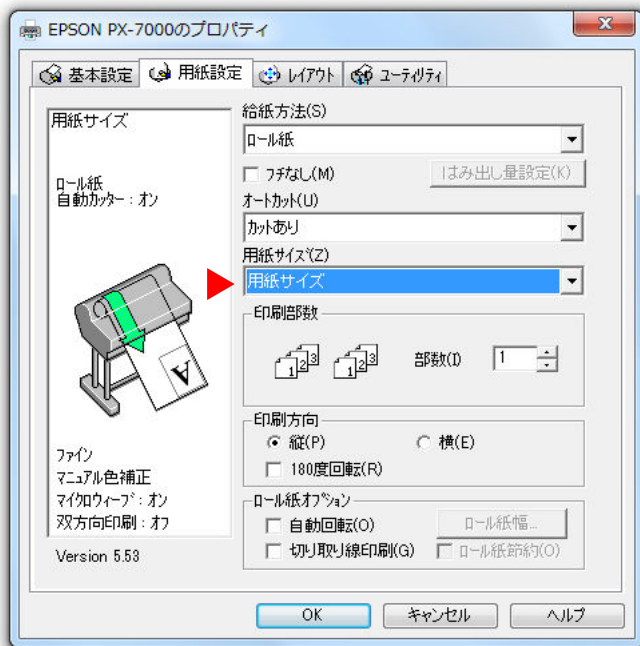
EPSON PX-7000のプロパティ

基本設定
用紙設定
レイアウト
ユーティリティ

用紙サイズ

ロール紙
自動カッター：オン

A

ファイン
マニュアル色補正
マイクロウィーブ：オン
双方向印刷：オフ

Version 5.53

給紙方法(S)
ロール紙
フチなし(M)
はみ出し量設定(K)
オートカット(U)
カットあり
用紙サイズ(Z)
用紙サイズ

印刷部数
部数(I) 1

印刷方向
縦(P)
横(E)
180度回転(R)

ロール紙オプション
自動回転(O)
ロール紙幅...
切り取り線印刷(G)
ロール紙節約(O)

OK
キャンセル
ヘルプ